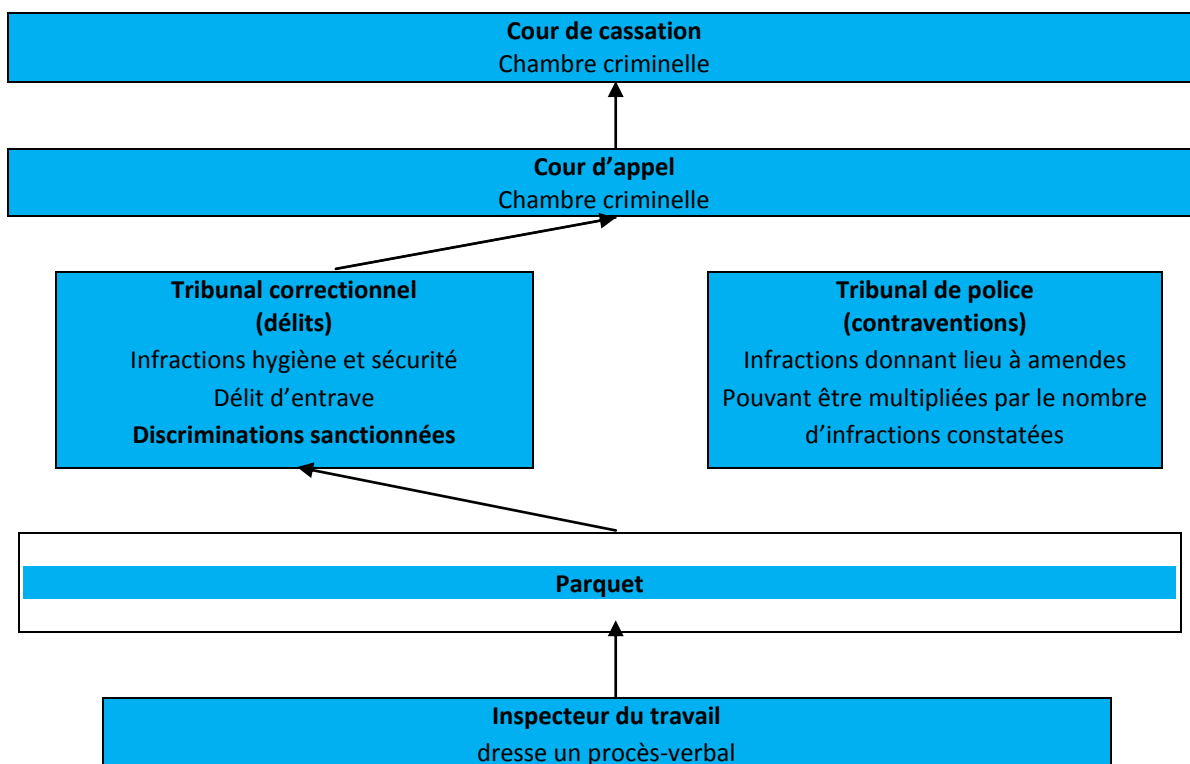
**Cour de cassation**
Chambre criminelle

**Cour d'appel**
Chambre criminelle

**Tribunal correctionnel**
**(délits)**
Infractions hygiène et sécurité
Délit d'entrave
**Discriminations sanctionnées**

**Tribunal de police**
**(contraventions)**
Infractions donnant lieu à amendes
Pouvant être multipliées par le nombre d'infractions constatées

**Parquet**

**Inspecteur du travail**
dresse un procès-verbal